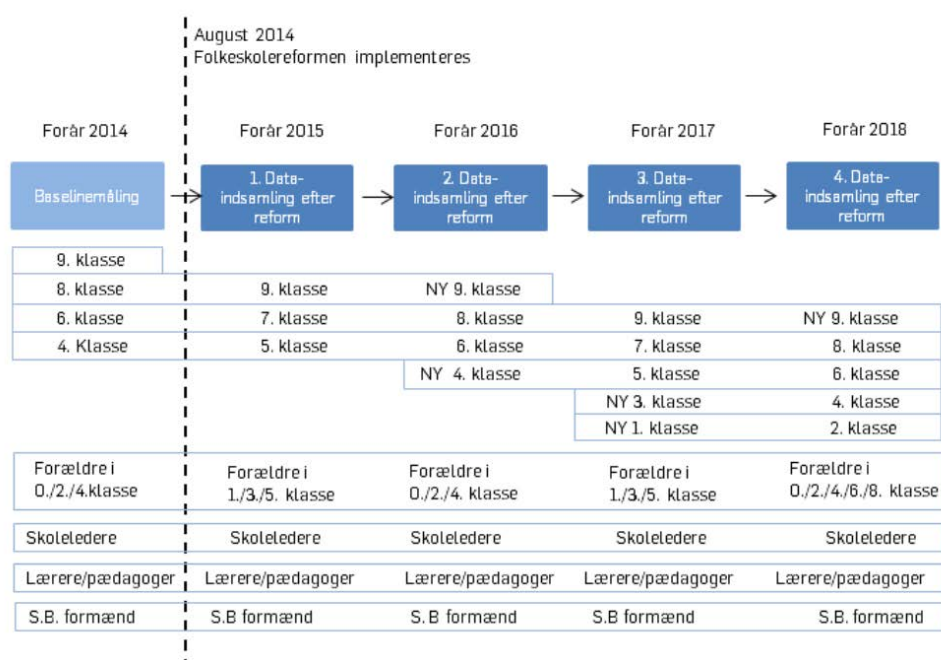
August 2014
Folkeskolereformen implementeres

Forår 2014 | Forår 2015 | Forår 2016 | Forår 2017 | Forår 2018

Baselinemåling → 1. Dataindsamling efter reform → 2. Dataindsamling efter reform → 3. Dataindsamling efter reform → 4. Dataindsamling efter reform

| Forår 2014 | Forår 2015 | Forår 2016 | Forår 2017 | Forår 2018 |
|---|---|---|---|---|
| 9. klasse | | | | |
| 8. klasse | 9. klasse | NY 9. klasse | | |
| 6. klasse | 7. klasse | 8. klasse | 9. klasse | NY 9. klasse |
| 4. Klasse | 5. klasse | 6. klasse | 7. klasse | 8. klasse |
| | | NY 4. klasse | 5. klasse | 6. klasse |
| | | | NY 3. klasse | 4. klasse |
| | | | NY 1. klasse | 2. klasse |
| Forældre i 0./2./4.klasse | Forældre i 1./3./5. klasse | Forældre i 0./2./4. klasse | Forældre i 1./3./5. klasse | Forældre i 0./2./4./6./8. klasse |
| Skoleledere | Skoleledere | Skoleledere | Skoleledere | Skoleledere |
| Lærere/pædagoger | Lærere/pædagoger | Lærere/pædagoger | Lærere/pædagoger | Lærere/pædagoger |
| S.B. formænd | S.B formænd | S.B formænd | S.B formænd | S.B. formænd |